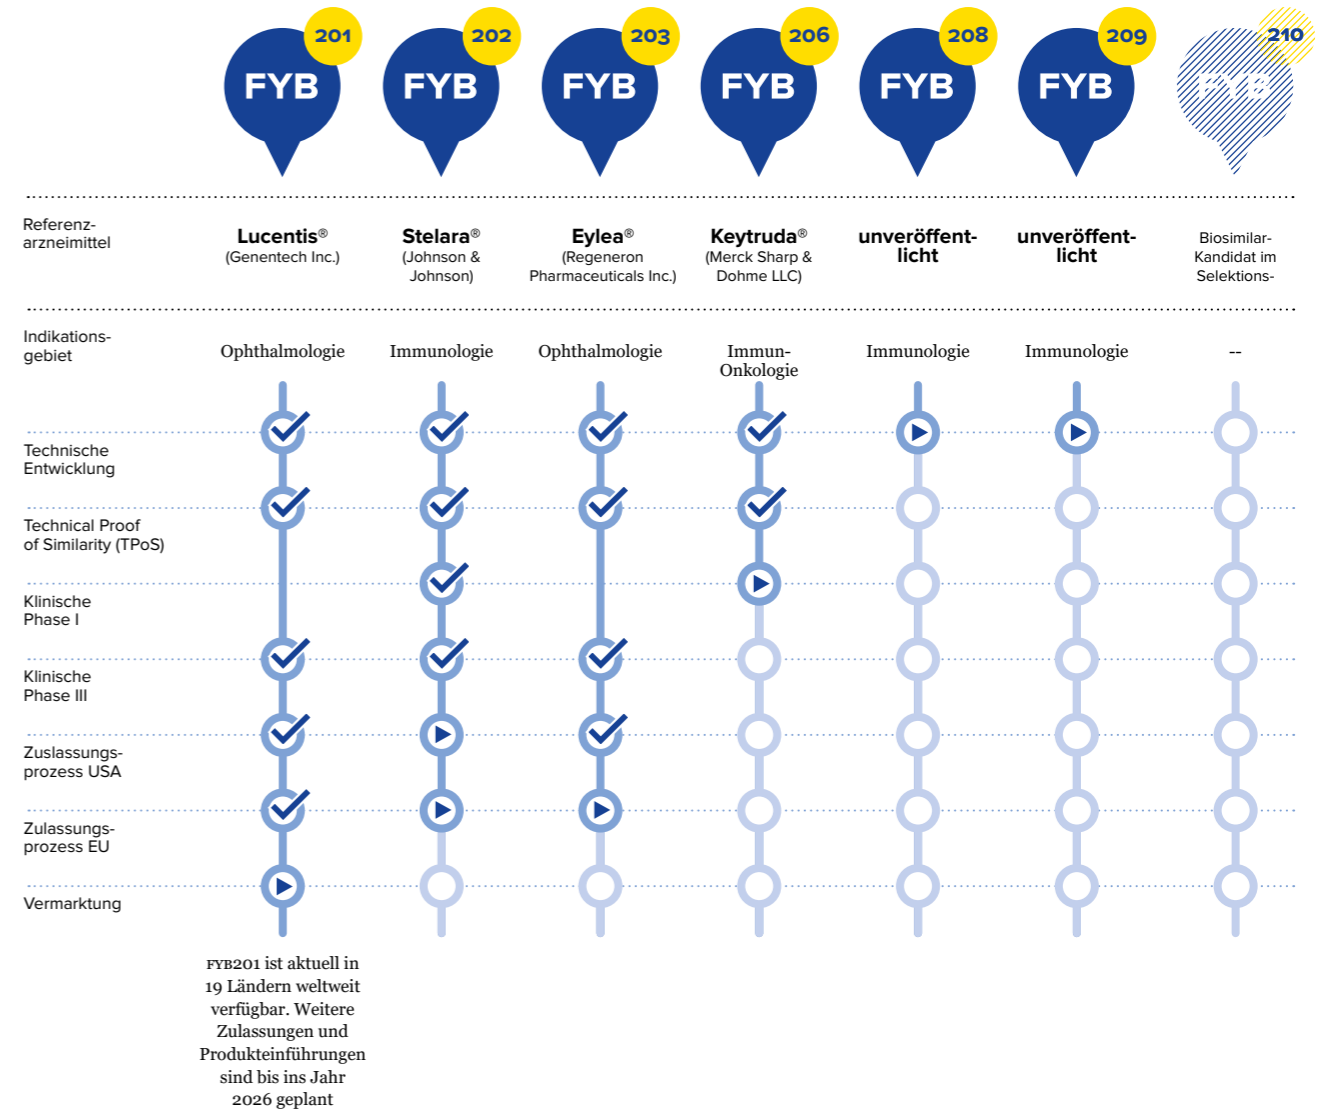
FYB 201
FYB 202
FYB 203
FYB 206
FYB 208
FYB 209
FYB 210

Referenzarzneimittel

Lucentis® (Genentech Inc.)

Stelara® (Johnson & Johnson)

Eylea® (Regeneron Pharmaceuticals Inc.)

Keytruda® (Merck Sharp & Dohme LLC)

unveröffentlicht

unveröffentlicht

Biosimilar-Kandidat im Selektions-

Indikationsgebiet

Ophthalmologie

Immunologie

Ophthalmologie

Immun-Onkologie

Immunologie

Immunologie

--

Technische Entwicklung

Technical Proof of Similarity (TPoS)

Klinische Phase I

Klinische Phase III

Zuslassungsprozess USA

Zulassungsprozess EU

Vermarktung

FYB201 ist aktuell in 19 Ländern weltweit verfügbar. Weitere Zulassungen und Produkteinführungen sind bis ins Jahr 2026 geplant